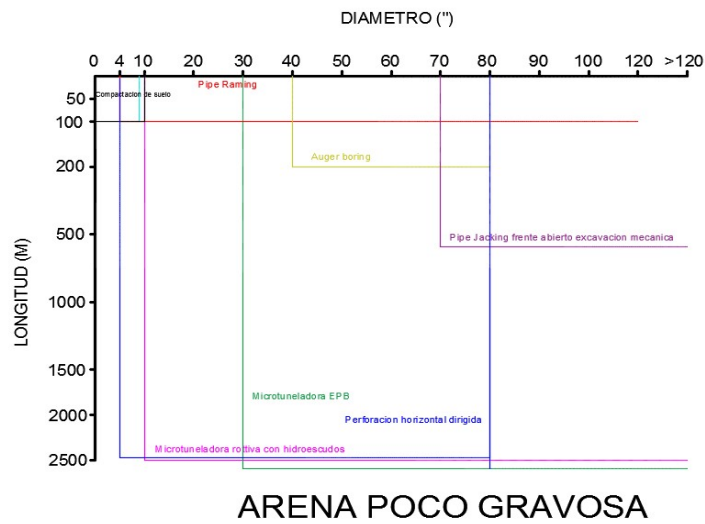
DIAMETRO (")

0 4 10 20 30 40 50 60 70 80 90 100 110 120 >120

LONGITUD (M)

50
100
200
500
1000
1500
2000
2500

Compactacion de suelo
Pipe Raming
Auger boring
Pipe Jacking frente abierto excavacion mecanica
Microtuneladora EPB
Perforacion horizontal dirigida
Microtuneladora rotiva con hidroescudos

ARENA POCO GRAVOSA